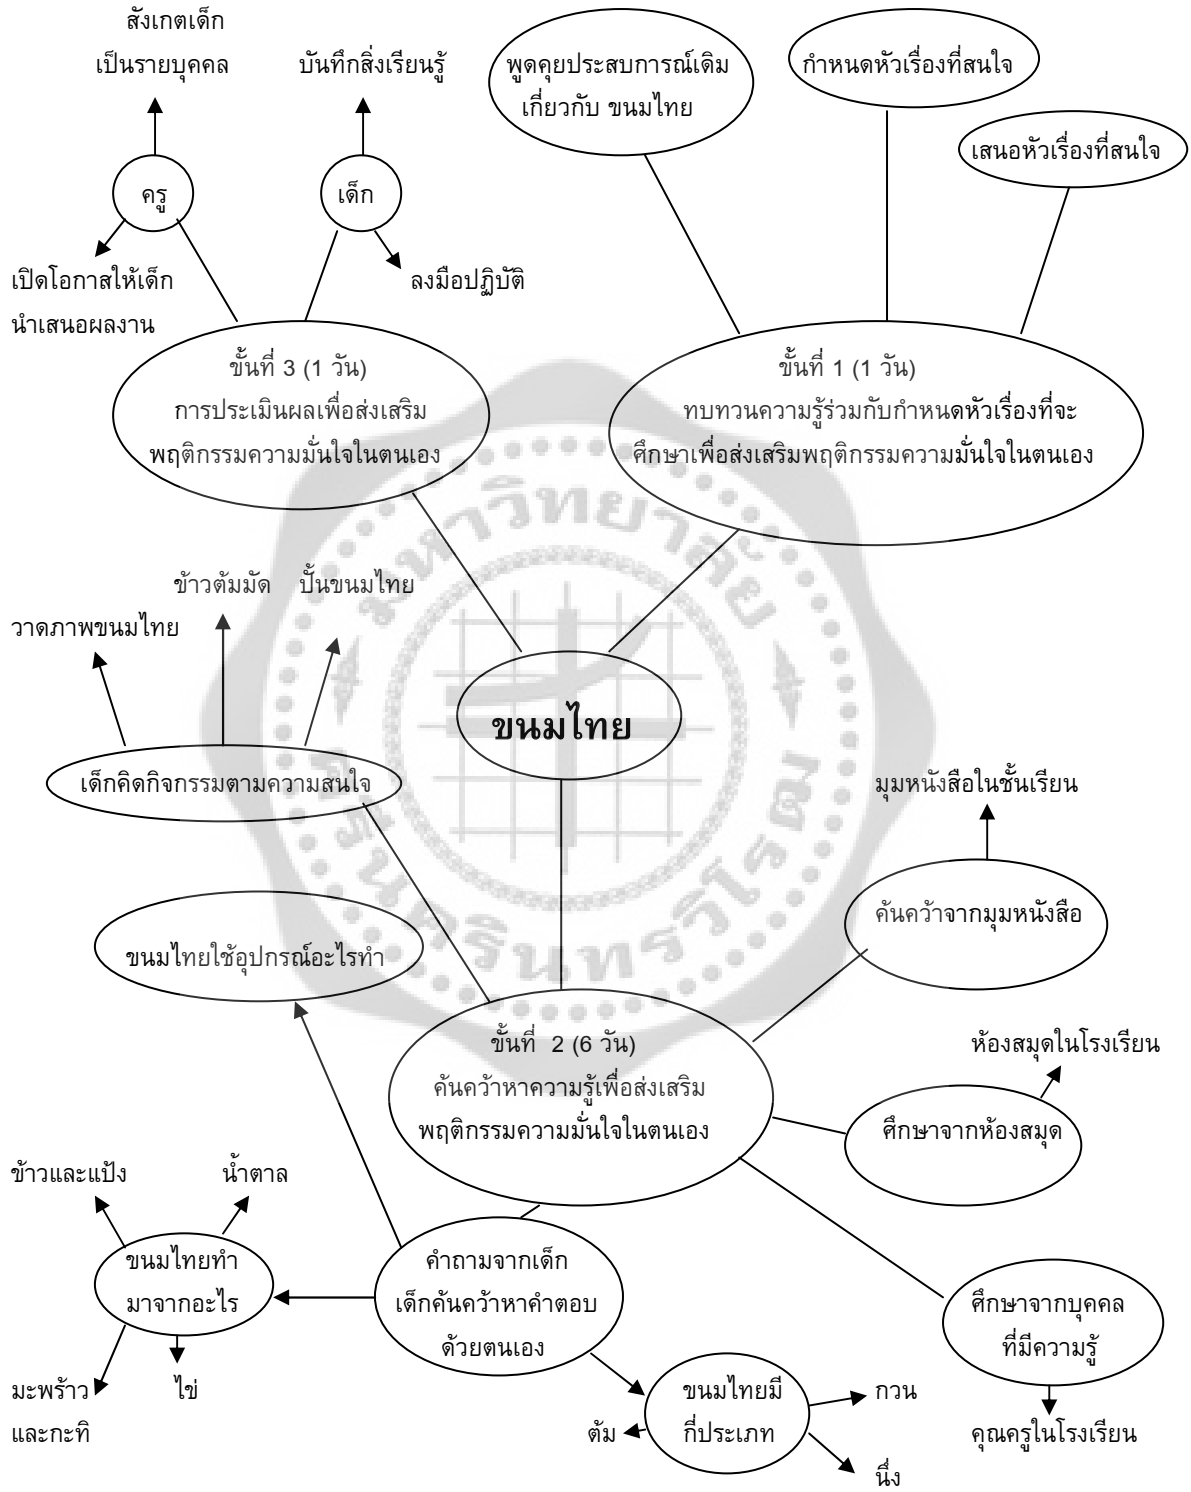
สังเกตเด็ก
เป็นรายบุคคล

บันทึกสิ่งเรียนรู้

พูดคุยประสบการณ์เดิม
เกี่ยวกับ ขนมไทย

กำหนดหัวเรื่องที่สนใจ

เสนอหัวเรื่องที่สนใจ

ครู

เด็ก

เปิดโอกาสให้เด็ก
นำเสนอผลงาน

ลงมือปฏิบัติ

ขั้นที่ 3 (1 วัน)
การประเมินผลเพื่อส่งเสริม
พฤติกรรมความมั่นใจในตนเอง

ขั้นที่ 1 (1 วัน)
ทบทวนความรู้ร่วมกับกำหนดหัวเรื่องที่จะ
ศึกษาเพื่อส่งเสริมพฤติกรรมความมั่นใจในตนเอง

ข้าวต้มมัด

ปั้นขนมไทย

วาดภาพขนมไทย

ขนมไทย

เด็กคิดกิจกรรมตามความสนใจ

มุมหนังสือในชั้นเรียน

ค้นคว้าจากมุมหนังสือ

ขนมไทยใช้อุปกรณ์อะไรทำ

ขั้นที่ 2 (6 วัน)
ค้นคว้าหาความรู้เพื่อส่งเสริม
พฤติกรรมความมั่นใจในตนเอง

ห้องสมุดในโรงเรียน

ศึกษาจากห้องสมุด

ข้าวและแป้ง

น้ำตาล

ขนมไทยทำ
มาจากอะไร

คำถามจากเด็ก
เด็กค้นคว้าหาคำตอบ
ด้วยตนเอง

ศึกษาจากบุคคล
ที่มีความรู้

มะพร้าว
และกะทิ

ไข่

ขนมไทยมี
กี่ประเภท

กวน

ต้ม

นึ่ง

คุณครูในโรงเรียน